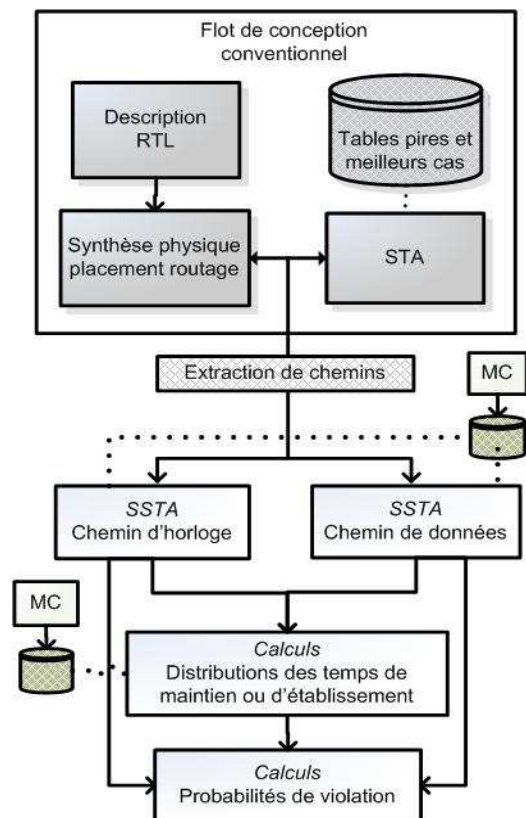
Flot de conception conventionnel

Description RTL

Tables pires et meilleurs cas

Synthèse physique placement routage

STA

Extraction de chemins

MC

SSTA
Chemin d'horloge

SSTA
Chemin de données

MC

Calculs
Distributions des temps de maintien ou d'établissement

Calculs
Probabilités de violation